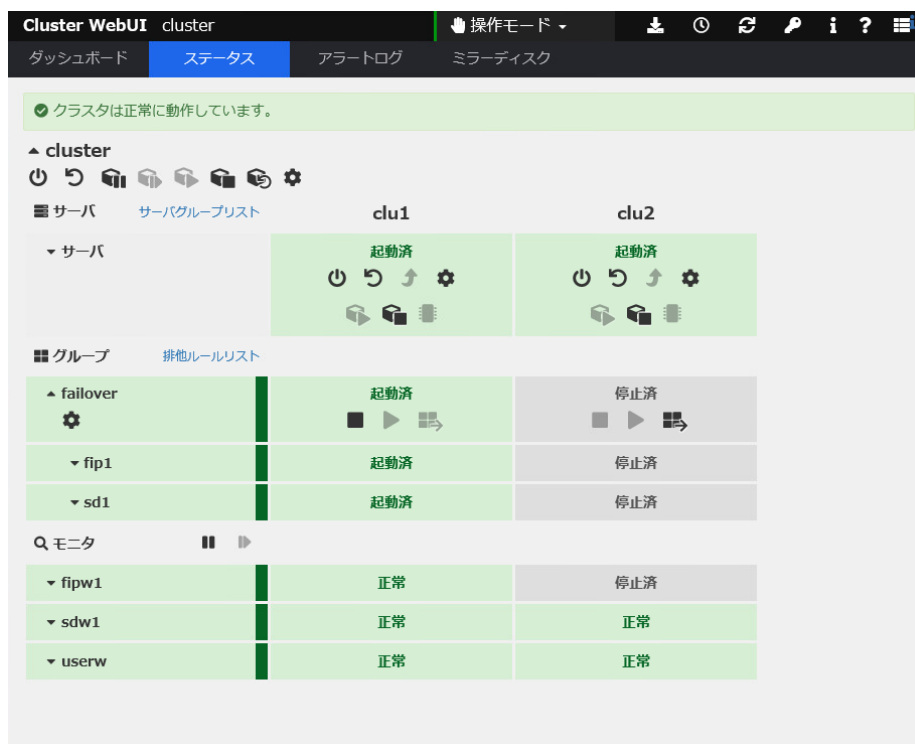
Cluster WebUI cluster 操作モード

ダッシュボード ステータス アラートログ ミラーディスク

クラスタは正常に動作しています。

cluster

サーバ サーバグループリスト

| | clu1 | clu2 |
|---|---|---|
| サーバ | 起動済 | 起動済 |

グループ 排他ルールリスト

| | | |
|---|---|---|
| failover | 起動済 | 停止済 |
| fip1 | 起動済 | 停止済 |
| sd1 | 起動済 | 停止済 |

モニタ

| | | |
|---|---|---|
| fipw1 | 正常 | 停止済 |
| sdw1 | 正常 | 正常 |
| userw | 正常 | 正常 |